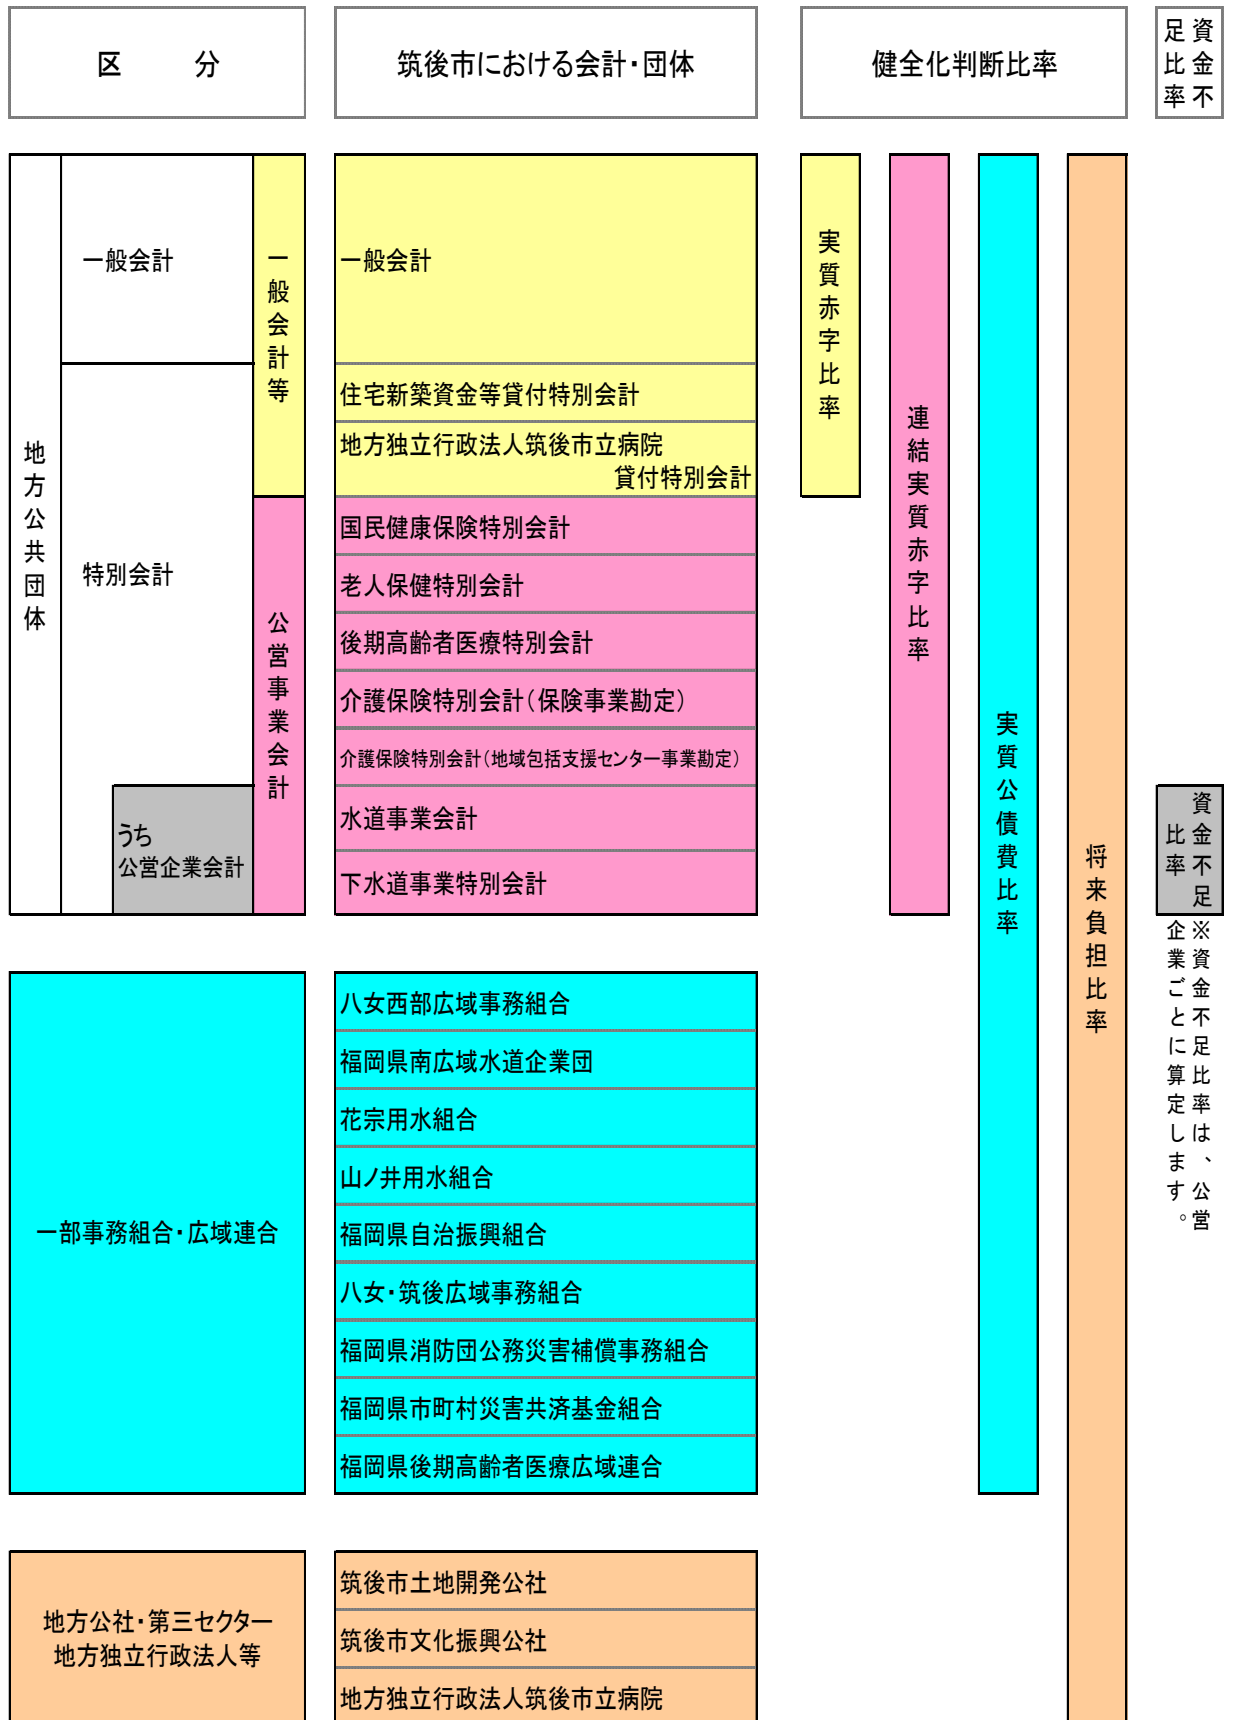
区　分

筑後市における会計・団体

健全化判断比率

資金不足比率

地方公共団体

一般会計

特別会計

うち
公営企業会計

一般会計等

公営事業会計

一般会計

住宅新築資金等貸付特別会計

地方独立行政法人筑後市立病院 貸付特別会計

国民健康保険特別会計

老人保健特別会計

後期高齢者医療特別会計

介護保険特別会計（保険事業勘定）

介護保険特別会計（地域包括支援センター事業勘定）

水道事業会計

下水道事業特別会計

実質赤字比率

連結実質赤字比率

実質公債費比率

将来負担比率

資金不足比率

※資金不足比率は、公営企業ごとに算定します。

一部事務組合・広域連合

八女西部広域事務組合

福岡県南広域水道企業団

花宗用水組合

山ノ井用水組合

福岡県自治振興組合

八女・筑後広域事務組合

福岡県消防団公務災害補償事務組合

福岡県市町村災害共済基金組合

福岡県後期高齢者医療広域連合

地方公社・第三セクター
地方独立行政法人等

筑後市土地開発公社

筑後市文化振興公社

地方独立行政法人筑後市立病院